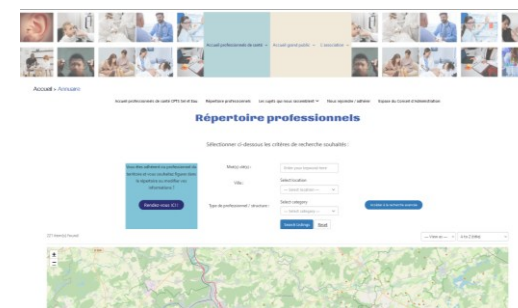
Accueil professionnels de santé ∨ Accueil grand public ∨ L'association ∨

Accueil » Annuaire

Accueil professionnels de santé CPTS Sud et Gap Répertoire professionnels Les sujets qui nous rassemblent ∨ Nous rejoindre / adhérer Équipe du Conseil d'Administration

Répertoire professionnels

Sélectionner ci-dessous les critères de recherche souhaités :

Vous êtes adhérent ou professionnel du territoire et vous souhaitez figurer dans le répertoire ou modifier vos informations ?

Rendez-vous ICI !

Mot(s) clé(s) : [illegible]

Ville : Select location — Select location —

Type de professionnel / structure : Select category — Select category —

Search Listings Reset

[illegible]

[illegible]

— Trier par — A to Z (title)

+
−